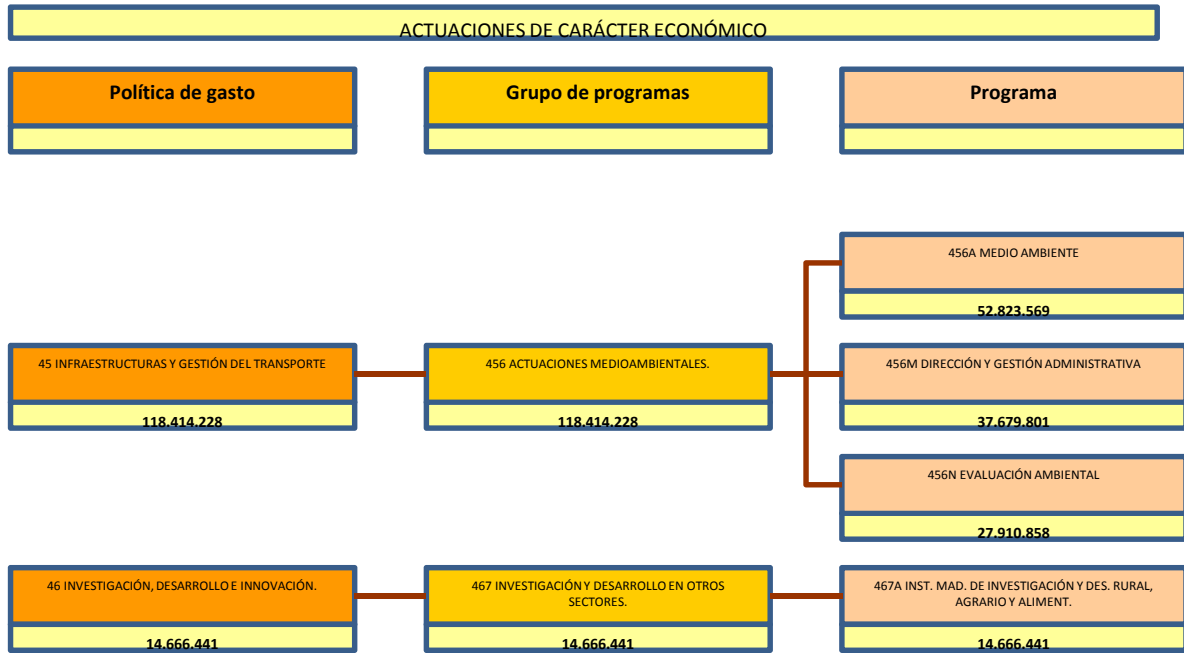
ACTUACIONES DE CARÁCTER ECONÓMICO

Política de gasto

Grupo de programas

Programa

456A MEDIO AMBIENTE
52.823.569

45 INFRAESTRUCTURAS Y GESTIÓN DEL TRANSPORTE
118.414.228

456 ACTUACIONES MEDIOAMBIENTALES.
118.414.228

456M DIRECCIÓN Y GESTIÓN ADMINISTRATIVA
37.679.801

456N EVALUACIÓN AMBIENTAL
27.910.858

46 INVESTIGACIÓN, DESARROLLO E INNOVACIÓN.
14.666.441

467 INVESTIGACIÓN Y DESARROLLO EN OTROS SECTORES.
14.666.441

467A INST. MAD. DE INVESTIGACIÓN Y DES. RURAL, AGRARIO Y ALIMENT.
14.666.441